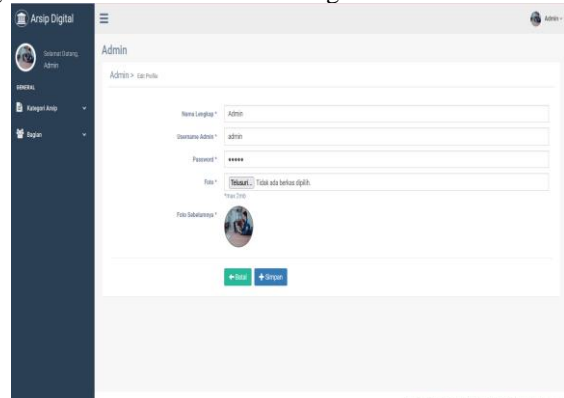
Arsip Digital

Selamat Datang, Admin

GENERAL

Kategori Arsip

Bagian

Admin

Admin > Edit Profile

Nama Lengkap * Admin

Username Admin * admin

Password * •••••

Foto * Telusuri... Tidak ada berkas dipilih.

*Max 2mb

Foto Sebelumnya *

← Batal + Simpan